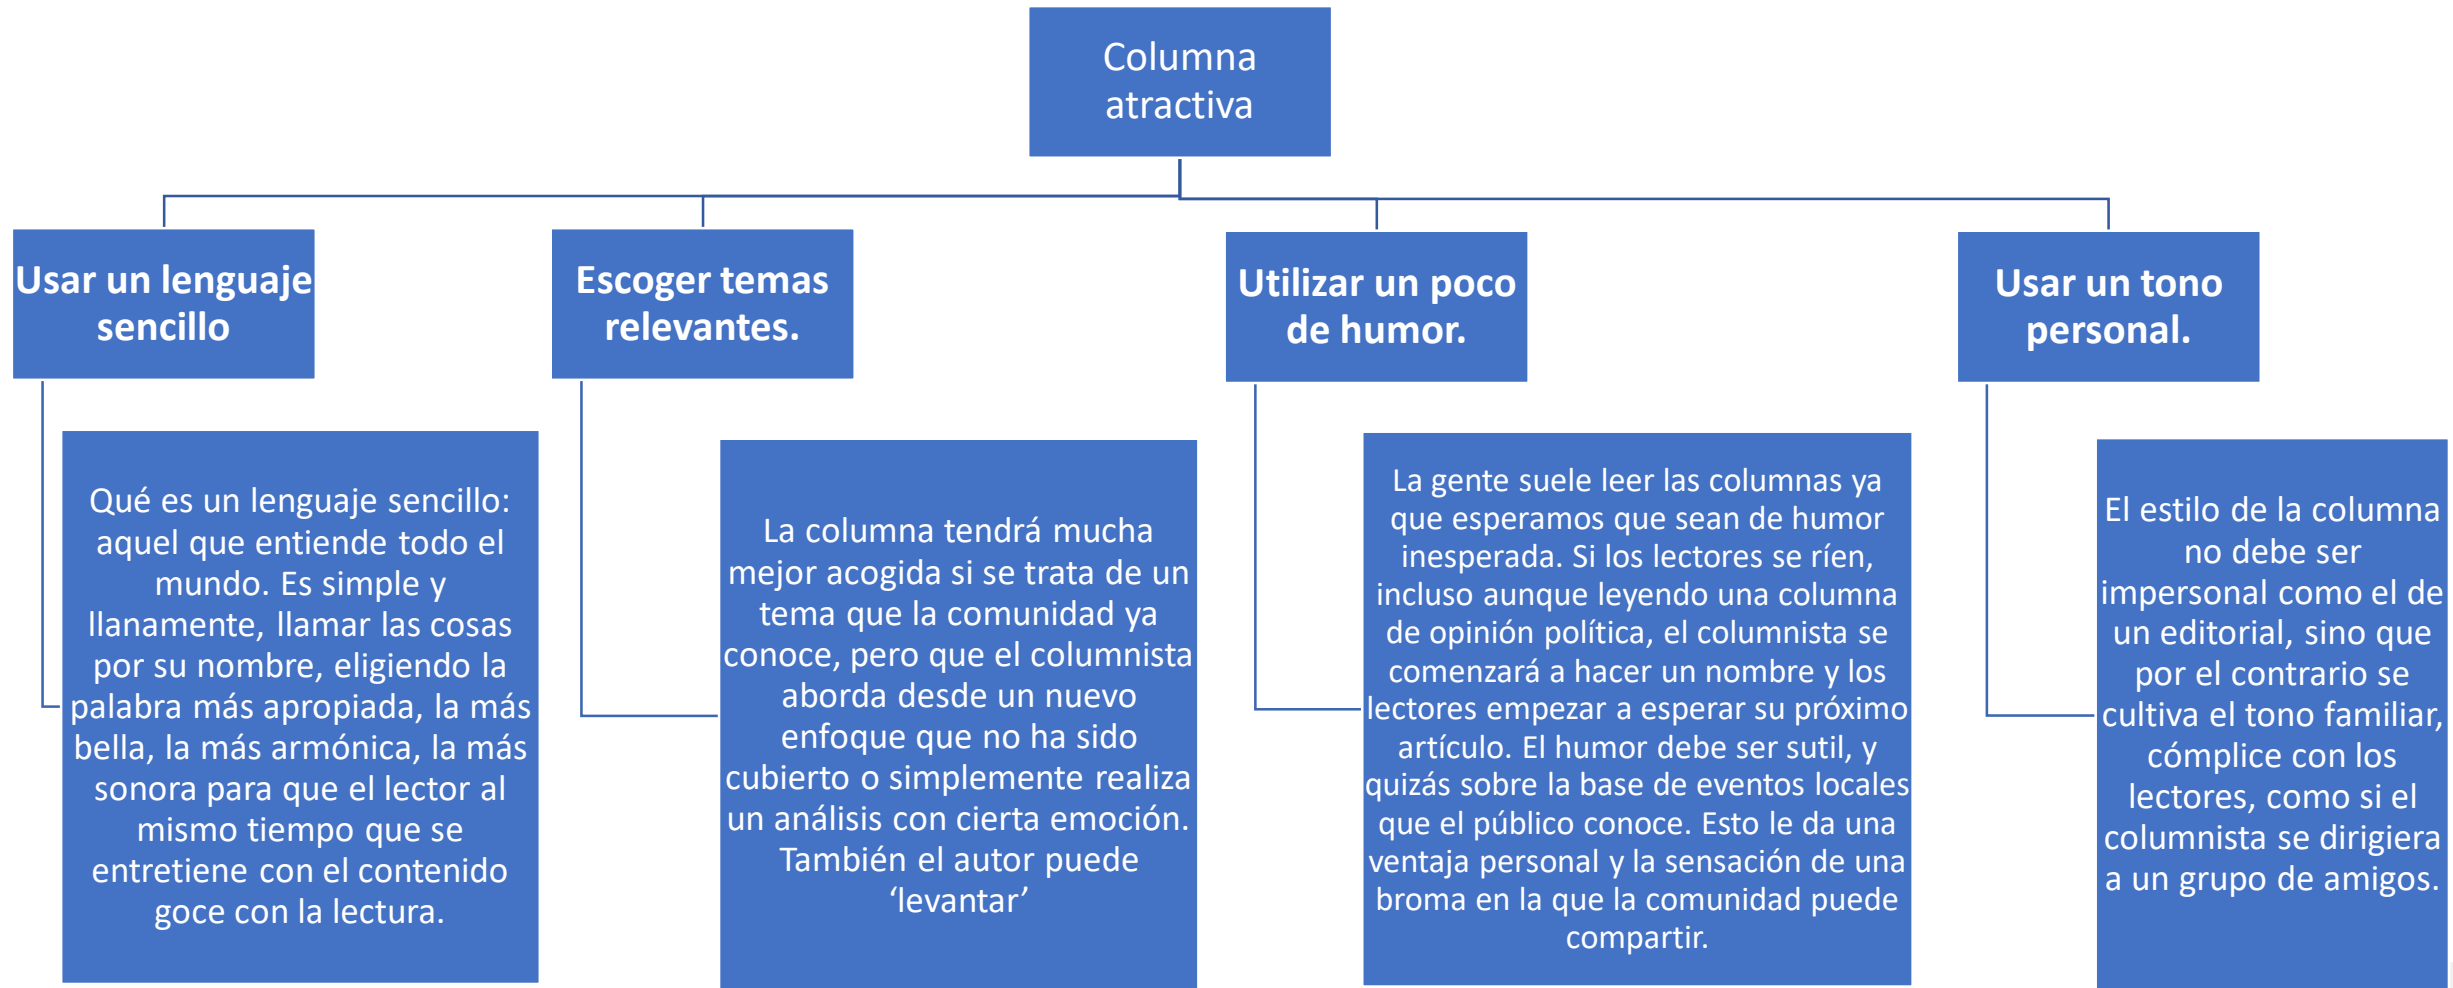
Columna atractiva

Usar un lenguaje sencillo

Qué es un lenguaje sencillo: aquel que entiende todo el mundo. Es simple y llanamente, llamar las cosas por su nombre, eligiendo la palabra más apropiada, la más bella, la más armónica, la más sonora para que el lector al mismo tiempo que se entretiene con el contenido goce con la lectura.

Escoger temas relevantes.

La columna tendrá mucha mejor acogida si se trata de un tema que la comunidad ya conoce, pero que el columnista aborda desde un nuevo enfoque que no ha sido cubierto o simplemente realiza un análisis con cierta emoción. También el autor puede 'levantar'

Utilizar un poco de humor.

La gente suele leer las columnas ya que esperamos que sean de humor inesperada. Si los lectores se ríen, incluso aunque leyendo una columna de opinión política, el columnista se comenzará a hacer un nombre y los lectores empezar a esperar su próximo artículo. El humor debe ser sutil, y quizás sobre la base de eventos locales que el público conoce. Esto le da una ventaja personal y la sensación de una broma en la que la comunidad puede compartir.

Usar un tono personal.

El estilo de la columna no debe ser impersonal como el de un editorial, sino que por el contrario se cultiva el tono familiar, cómplice con los lectores, como si el columnista se dirigiera a un grupo de amigos.